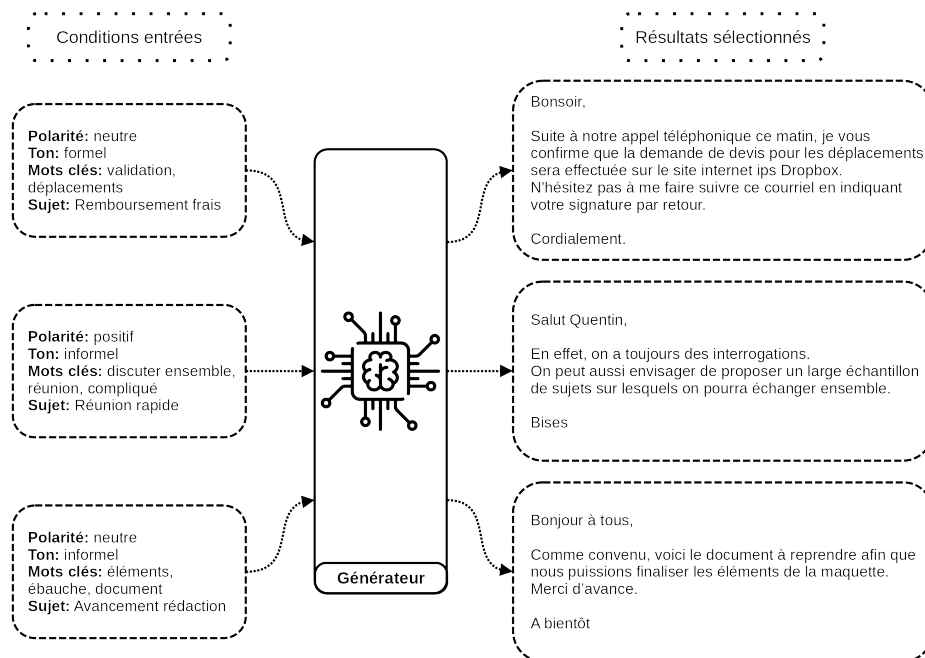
Conditions entrées

Résultats sélectionnés

**Polarité:** neutre
**Ton:** formel
**Mots clés:** validation, déplacements
**Sujet:** Remboursement frais

**Polarité:** positif
**Ton:** informel
**Mots clés:** discuter ensemble, réunion, compliqué
**Sujet:** Réunion rapide

**Polarité:** neutre
**Ton:** informel
**Mots clés:** éléments, ébauche, document
**Sujet:** Avancement rédaction

Générateur

Bonsoir,

Suite à notre appel téléphonique ce matin, je vous confirme que la demande de devis pour les déplacements sera effectuée sur le site internet ips Dropbox. N'hésitez pas à me faire suivre ce courriel en indiquant votre signature par retour.

Cordialement.

Salut Quentin,

En effet, on a toujours des interrogations. On peut aussi envisager de proposer un large échantillon de sujets sur lesquels on pourra échanger ensemble.

Bises

Bonjour à tous,

Comme convenu, voici le document à reprendre afin que nous puissions finaliser les éléments de la maquette. Merci d'avance.

A bientôt